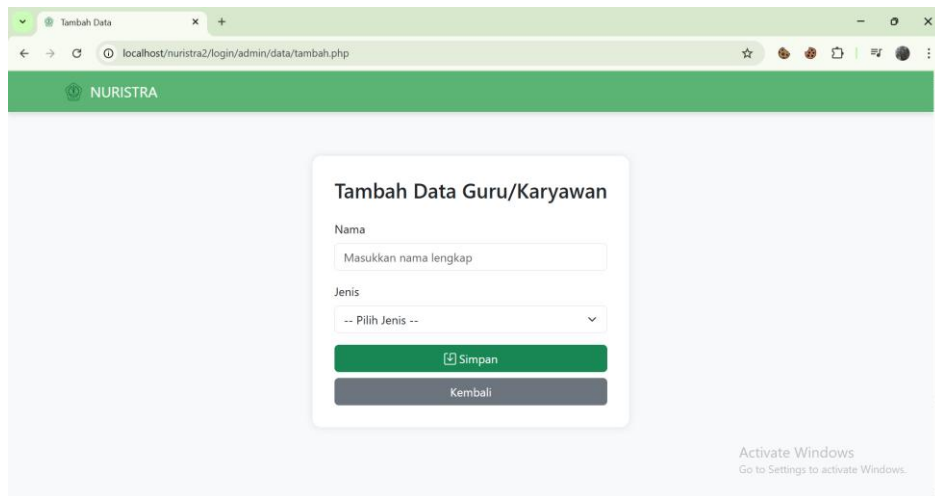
Tambah Data

localhost/nuristra2/login/admin/data/tambah.php

NURISTRA

Tambah Data Guru/Karyawan

Nama

Masukkan nama lengkap

Jenis

-- Pilih Jenis --

Simpan

Kembali

Activate Windows
Go to Settings to activate Windows.